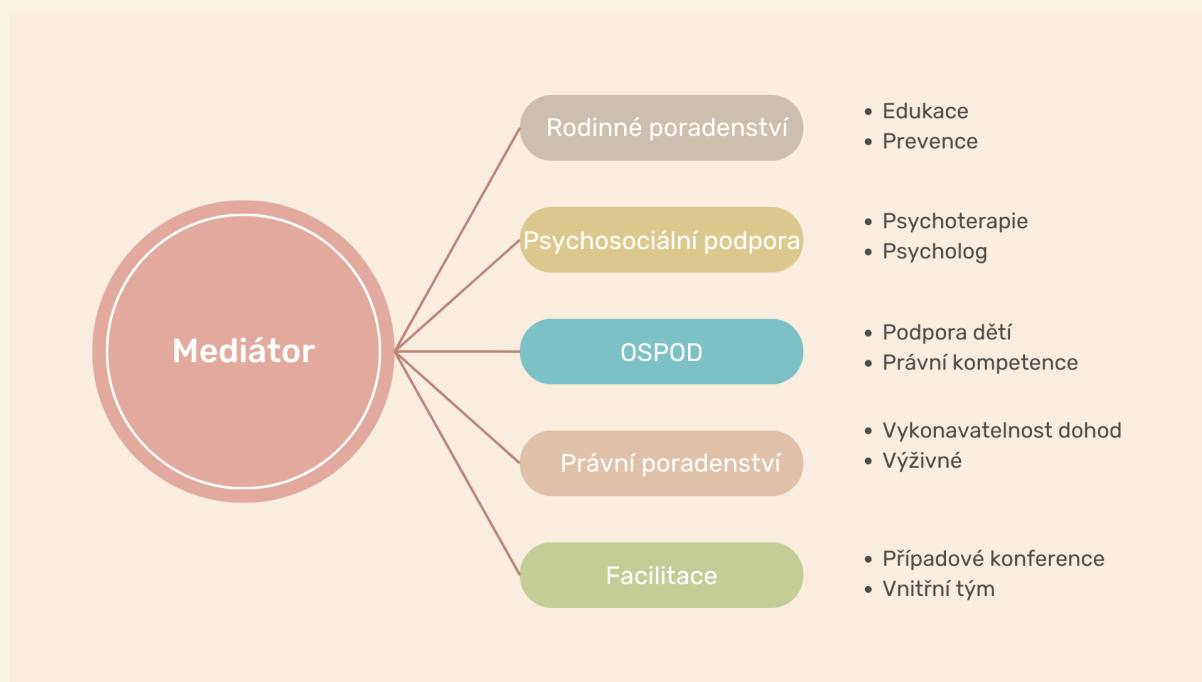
Mediátor

Rodinné poradenství
• Edukace
• Prevence

Psychosociální podpora
• Psychoterapie
• Psycholog

OSPOD
• Podpora dětí
• Právní kompetence

Právní poradenství
• Vykonavatelnost dohod
• Výživné

Facilitace
• Případové konference
• Vnitřní tým